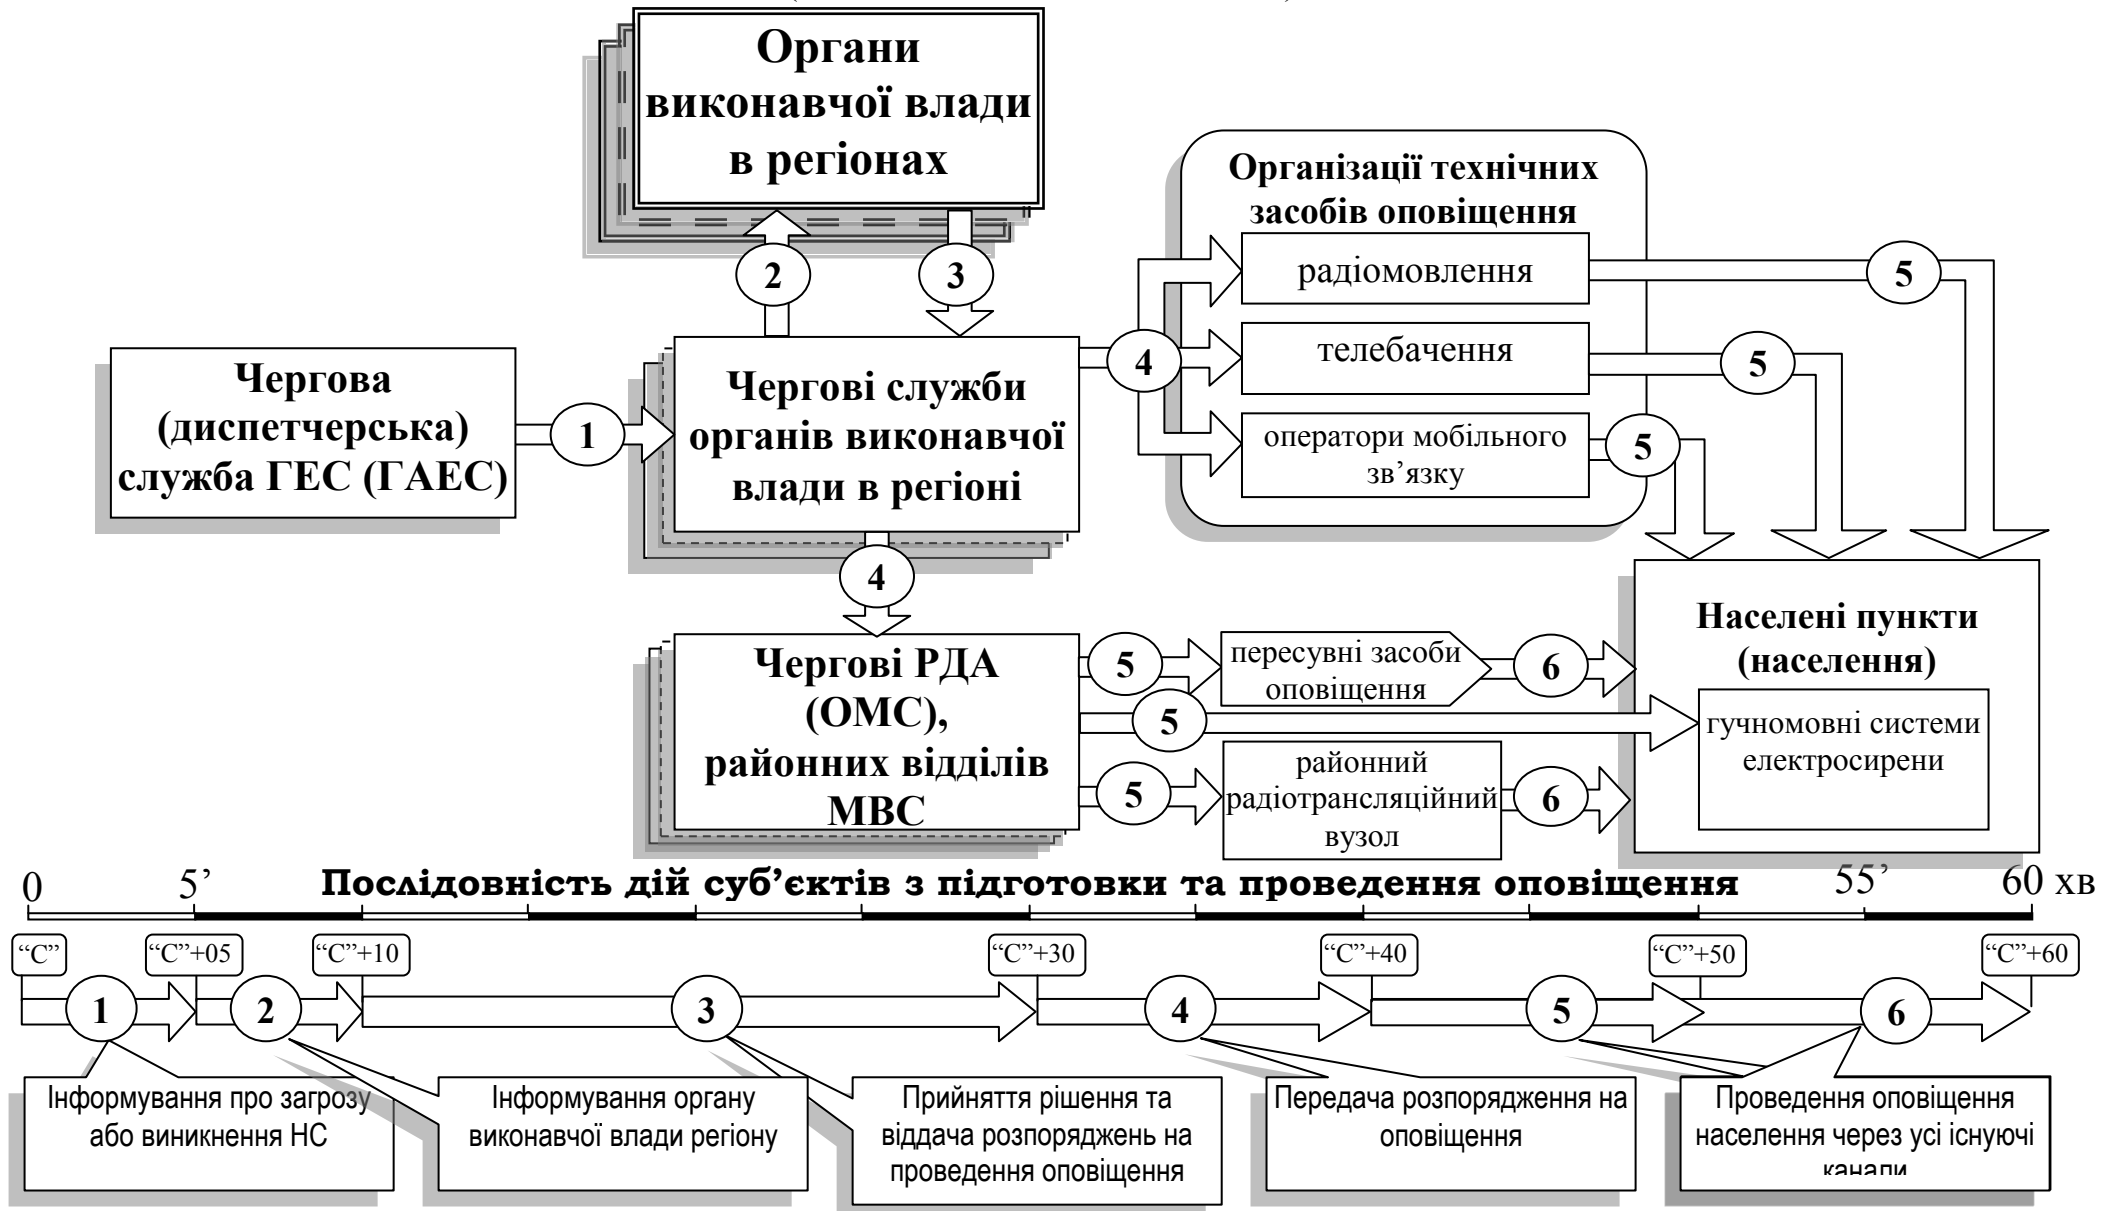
Органи виконавчої влади в регіонах

Організації технічних засобів оповіщення

радіомовлення

телебачення

оператори мобільного зв'язку

2

3

5

5

5

4

Чергова (диспетчерська) служба ГЕС (ГАЕС)

1

Чергові служби органів виконавчої влади в регіоні

4

Населені пункти (населення)

Чергові РДА (ОМС), районних відділів МВС

5

пересувні засоби оповіщення

6

5

гучномовні системи електросирени

5

районний радіотрансляційний вузол

6

0 5' Послідовність дій суб'єктів з підготовки та проведення оповіщення 55' 60 хв

"С" "С"+05 "С"+10 "С"+30 "С"+40 "С"+50 "С"+60

1 2 3 4 5 6

Інформування про загрозу або виникнення НС

Інформування органу виконавчої влади регіону

Прийняття рішення та віддача розпоряджень на проведення оповіщення

Передача розпорядження на оповіщення

Проведення оповіщення населення через усі існуючі канали